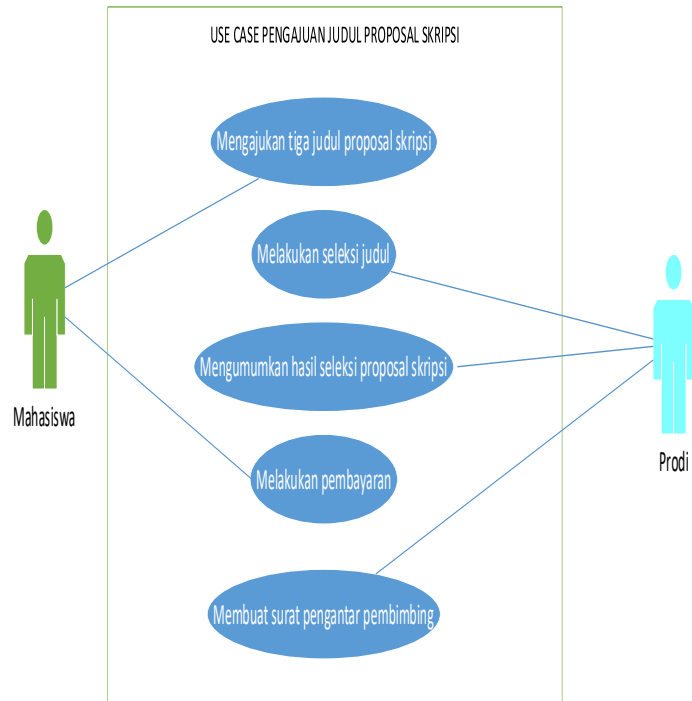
USE CASE PENGAJUAN JUDUL PROPOSAL SKRIPSI

Mengajukan tiga judul proposal skripsi

Melakukan seleksi judul

Mengumumkan hasil seleksi proposal skripsi

Melakukan pembayaran

Membuat surat pengantar pembimbing

Mahasiswa

Prodi